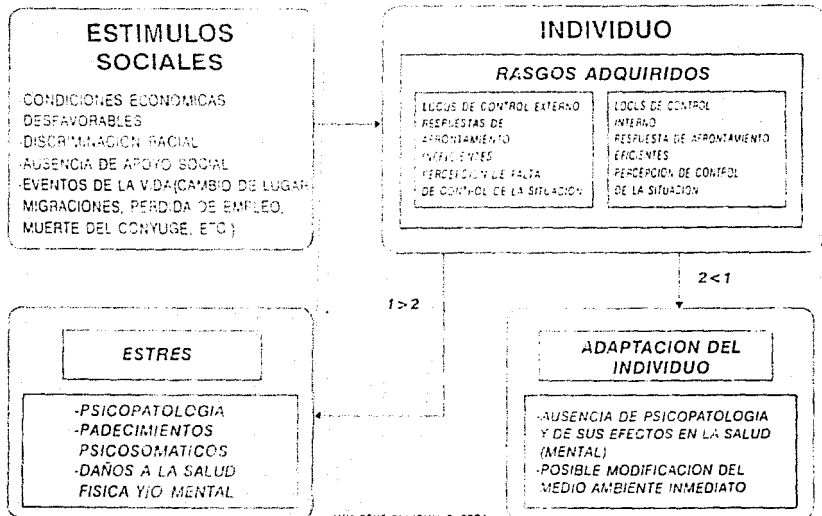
ESTIMULOS SOCIALES

-CONDICIONES ECONOMICAS DESFAVORABLES
-DISCRIMINACION RACIAL
-AUSENCIA DE APOYO SOCIAL
-EVENTOS DE LA VIDA(CAMBIO DE LUGAR MIGRACIONES, PERDIDA DE EMPLEO, MUERTE DEL CONYUGE, ETC)

INDIVIDUO

RASGOS ADQUIRIDOS

LOCUS DE CONTROL EXTERNO
RESPUESTAS DE AFRONTAMIENTO INEFICIENTES
PERCEPCION DE FALTA DE CONTROL DE LA SITUACION

LOCUS DE CONTROL INTERNO
RESPUESTA DE AFRONTAMIENTO EFICIENTES
PERCEPCION DE CONTROL DE LA SITUACION

1 > 2

2 < 1

ESTRES

-PSICOPATOLOGIA
-PADECIMIENTOS PSICOSOMATICOS
-DAÑOS A LA SALUD FISICA Y/O MENTAL

ADAPTACION DEL INDIVIDUO

-AUSENCIA DE PSICOPATOLOGIA Y DE SUS EFECTOS EN LA SALUD (MENTAL)
-POSIBLE MODIFICACION DEL MEDIO AMBIENTE INMEDIATO